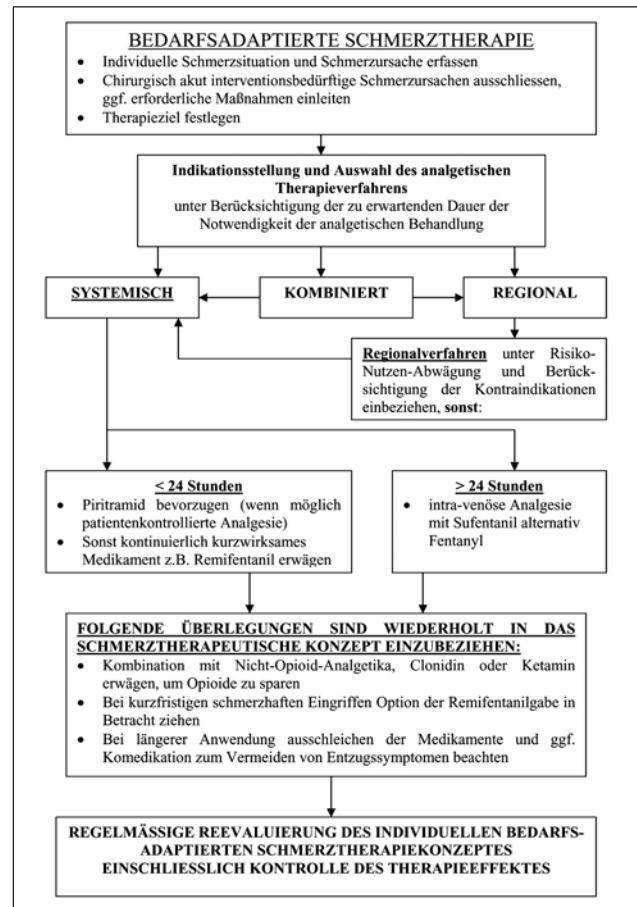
BEDARFSADAPTIERTE SCHMERZTHERAPIE

- Individuelle Schmerzsituation und Schmerzursache erfassen
- Chirurgisch akut interventionsbedürftige Schmerzursachen ausschliessen, ggf. erforderliche Maßnahmen einleiten
- Therapieziel festlegen

Indikationsstellung und Auswahl des analgetischen Therapieverfahrens unter Berücksichtigung der zu erwartenden Dauer der Notwendigkeit der analgetischen Behandlung

SYSTEMISCH

KOMBINIERT

REGIONAL

Regionalverfahren unter Risiko-Nutzen-Abwägung und Berücksichtigung der Kontraindikationen einbeziehen, sonst:

< 24 Stunden

- Piritramid bevorzugen (wenn möglich patientenkontrollierte Analgesie)
- Sonst kontinuierlich kurzwirksames Medikament z.B. Remifentanil erwägen

> 24 Stunden

- intra-venöse Analgesie mit Sufentanil alternativ Fentanyl

FOLGENDE ÜBERLEGUNGEN SIND WIEDERHOLT IN DAS SCHMERZTHERAPEUTISCHE KONZEPT EINZUBEZIEHEN:

- Kombination mit Nicht-Opioid-Analgetika, Clonidin oder Ketamin erwägen, um Opioide zu sparen
- Bei kurzfristigen schmerzhaften Eingriffen Option der Remifentanilgabe in Betracht ziehen
- Bei längerer Anwendung ausschleichen der Medikamente und ggf. Komedikation zum Vermeiden von Entzugssymptomen beachten

REGELMÄSSIGE REEVALUIERUNG DES INDIVIDUELLEN BEDARFS-ADAPTIERTEN SCHMERZTHERAPIEKONZEPTES EINSCHLIESSLICH KONTROLLE DES THERAPIEEFFEKTES